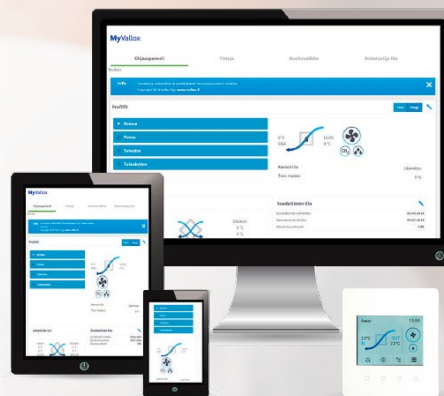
MyVallox

Ohjauspaneeli

Profiilit

Kotona

Poissa

Tehostus

Takkakytkin

Suodattimen tila

MyVallox

Ohjauspaneeli

Profiilit

Kotona

Poissa

Tehostus

Takkakytkin

Suodattimen tila

Kotona

15:00

23°C